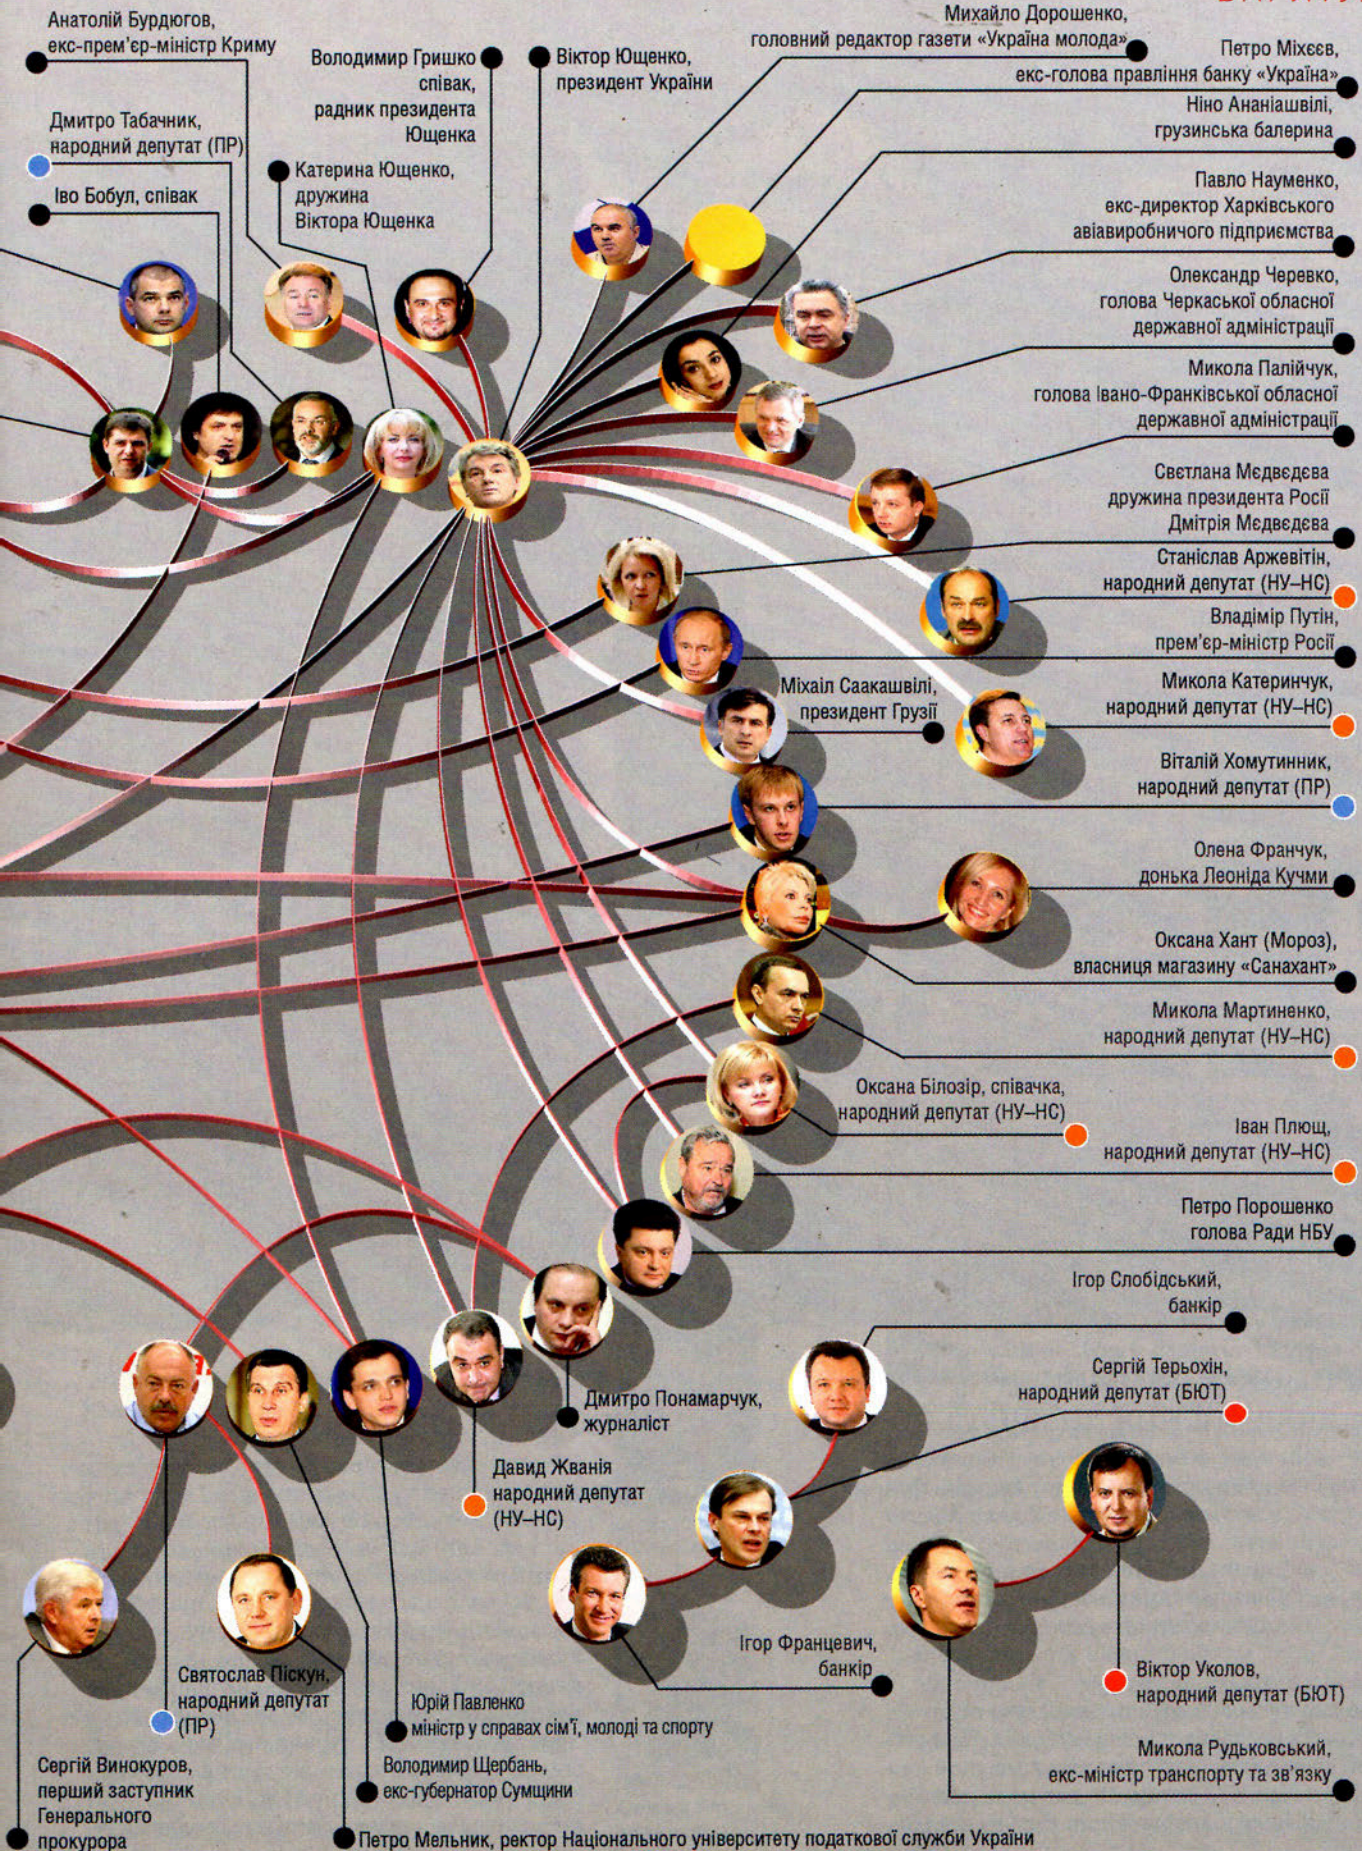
Анатолій Бурдюгов, екс-прем'єр-міністр Криму

Володимир Гришко співак, радник президента Ющенка

Віктор Ющенко, президент України

Михайло Дорошенко, головний редактор газети «Україна молода»

Петро Міхєєв, екс-голова правління банку «Україна»

Дмитро Табачник, народний депутат (ПР)

Катерина Ющенко, дружина Віктора Ющенка

Іво Бобул, співак

Ніно Ананіашвілі, грузинська балерина

Павло Науменко, екс-директор Харківського авіавиробничого підприємства

Олександр Черевко, голова Черкаської обласної державної адміністрації

Микола Палійчук, голова Івано-Франківської обласної державної адміністрації

Світлана Мєдвєдєва дружина президента Росії Дмітрія Мєдвєдєва

Станіслав Аржевітін, народний депутат (НУ–НС)

Владімір Путін, прем'єр-міністр Росії

Міхаіл Саакашвілі, президент Грузії

Микола Катеринчук, народний депутат (НУ–НС)

Віталій Хомутинник, народний депутат (ПР)

Олена Франчук, донька Леоніда Кучми

Оксана Хант (Мороз), власниця магазину «Санахант»

Микола Мартиненко, народний депутат (НУ–НС)

Оксана Білозір, співачка, народний депутат (НУ–НС)

Іван Плющ, народний депутат (НУ–НС)

Петро Порошенко голова Ради НБУ

Ігор Слобідський, банкір

Сергій Терьохін, народний депутат (БЮТ)

Дмитро Понамарчук, журналіст

Давид Жванія народний депутат (НУ–НС)

Ігор Францевич, банкір

Віктор Уколов, народний депутат (БЮТ)

Микола Рудьковський, екс-міністр транспорту та зв'язку

Святослав Піскун, народний депутат (ПР)

Юрій Павленко міністр у справах сім'ї, молоді та спорту

Сергій Винокуров, перший заступник Генерального прокурора

Володимир Щербань, екс-губернатор Сумщини

Петро Мельник, ректор Національного університету податкової служби України